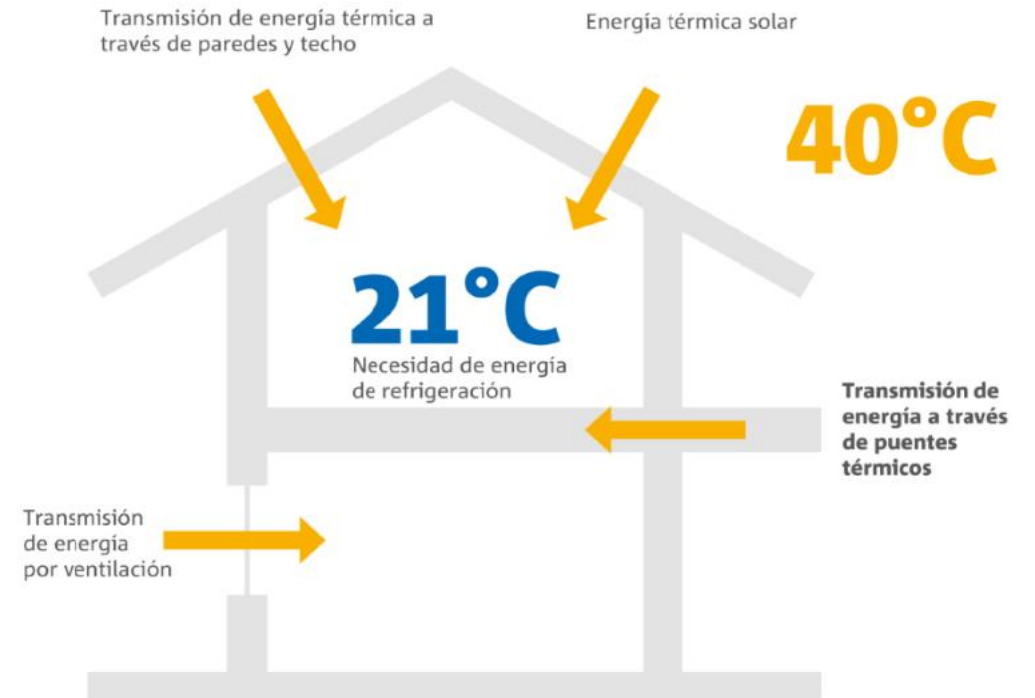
Transmisión de energía térmica a través de paredes y techo

Energía térmica solar

40°C

21°C

Necesidad de energía de refrigeración

**Transmisión de energía a través de puentes térmicos**

Transmisión de energía por ventilación